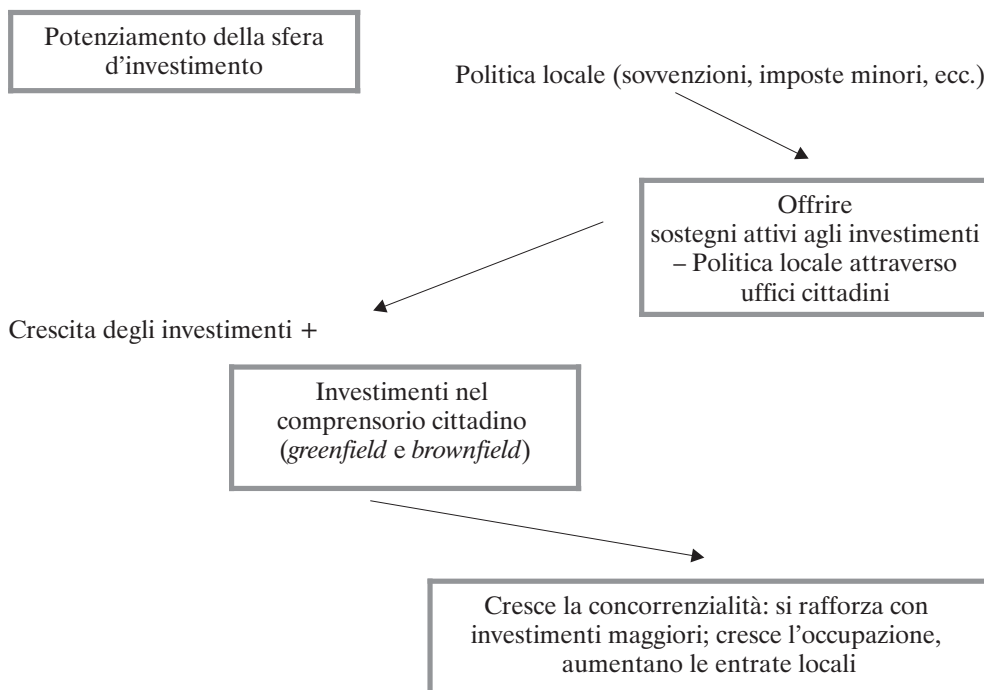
Potenziamento della sfera d'investimento

Politica locale (sovvenzioni, imposte minori, ecc.)

Offrire sostegni attivi agli investimenti – Politica locale attraverso uffici cittadini

Crescita degli investimenti +

Investimenti nel comprensorio cittadino (*greenfield* e *brownfield*)

Cresce la concorrenzialità: si rafforza con investimenti maggiori; cresce l'occupazione, aumentano le entrate locali